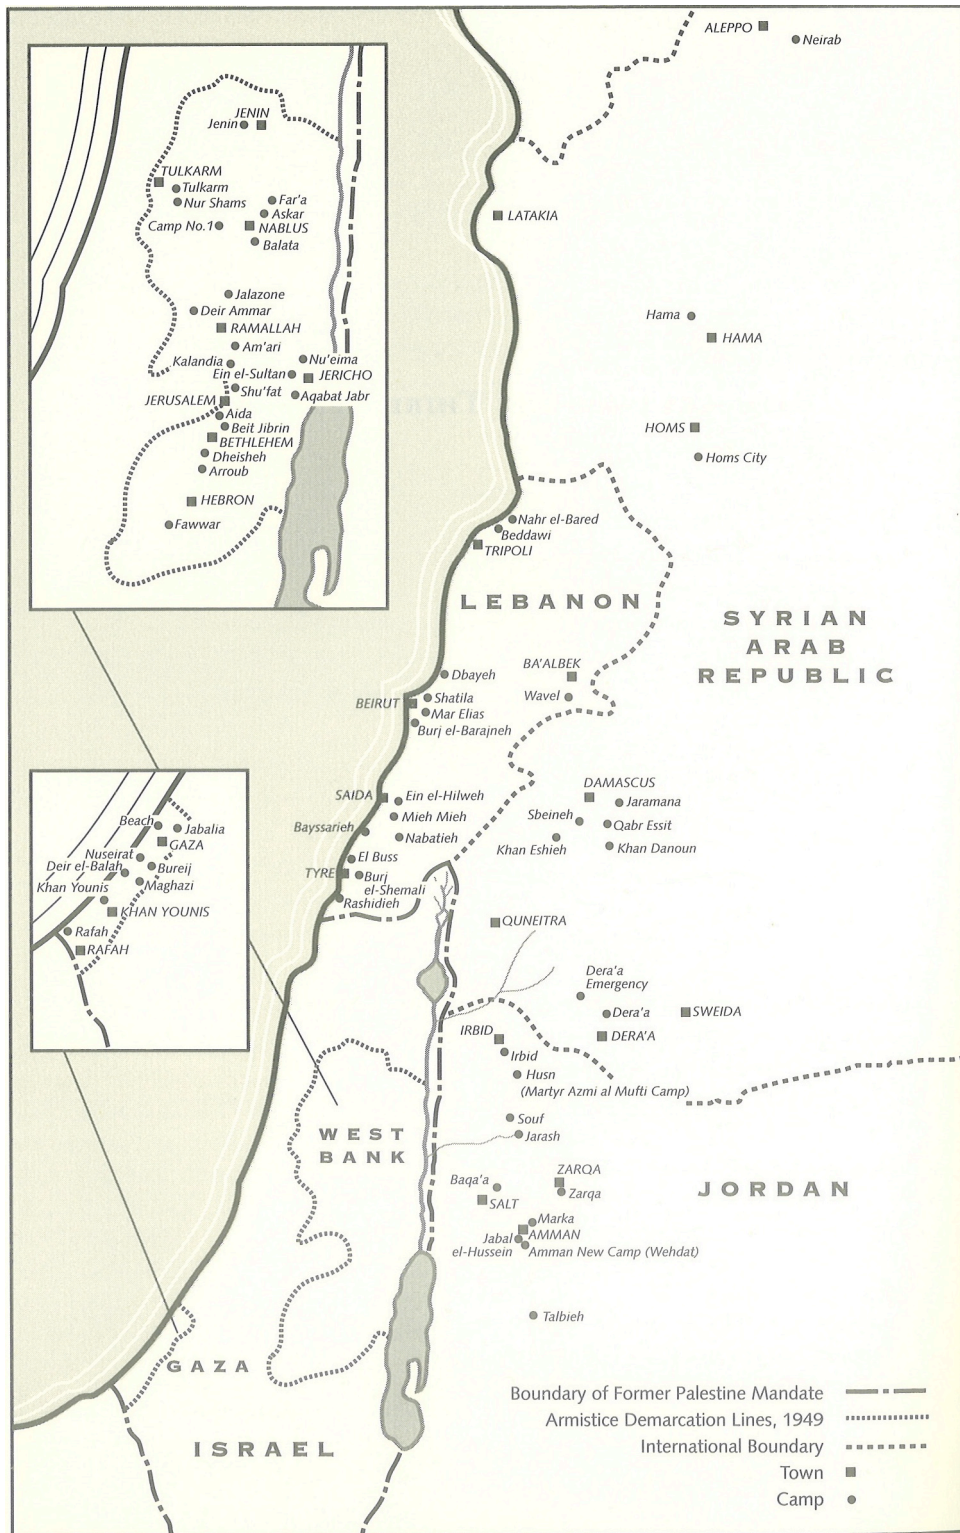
JENIN
Jenin
TULKARM
Tulkarm
Nur Shams
Far'a
Askar
Camp No.1
NABLUS
Balata
Jalazone
Deir Ammar
RAMALLAH
Am'ari
Kalandia
Nu'eima
Ein el-Sultan
JERICHO
Shu'fat
JERUSALEM
Aqabat Jabr
Aida
Beit Jibrin
BETHLEHEM
Dheisheh
Arroub
HEBRON
Fawwar

Beach
Jabalia
GAZA
Nuseirat
Deir el-Balah
Bureij
Khan Younis
Maghazi
KHAN YOUNIS
Rafah
RAFAH

ALEPPO
Neirab
LATAKIA
Hama
HAMA
HOMS
Homs City
Nahr el-Bared
Beddawi
TRIPOLI
LEBANON
SYRIAN ARAB REPUBLIC
BA'ALBEK
Dbayeh
Wavel
BEIRUT
Shatila
Mar Elias
Burj el-Barajneh
DAMASCUS
Jaramana
SAIDA
Ein el-Hilweh
Sbeineh
Qabr Essit
Mieh Mieh
Bayssarieh
Nabatieh
Khan Eshieh
Khan Danoun
El Buss
TYRE
Burj el-Shemali
Rashidieh
QUNEITRA
Dera'a Emergency
Dera'a
SWEIDA
IRBID
DERA'A
Irbid
Husn
(Martyr Azmi al Mufti Camp)
WEST BANK
Souf
Jarash
ZARQA
Baqa'a
Zarqa
JORDAN
SALT
Marka
Jabal el-Hussein
AMMAN
Amman New Camp (Wehdat)
Talbieh
GAZA
ISRAEL

Boundary of Former Palestine Mandate
Armistice Demarcation Lines, 1949
International Boundary
Town
Camp